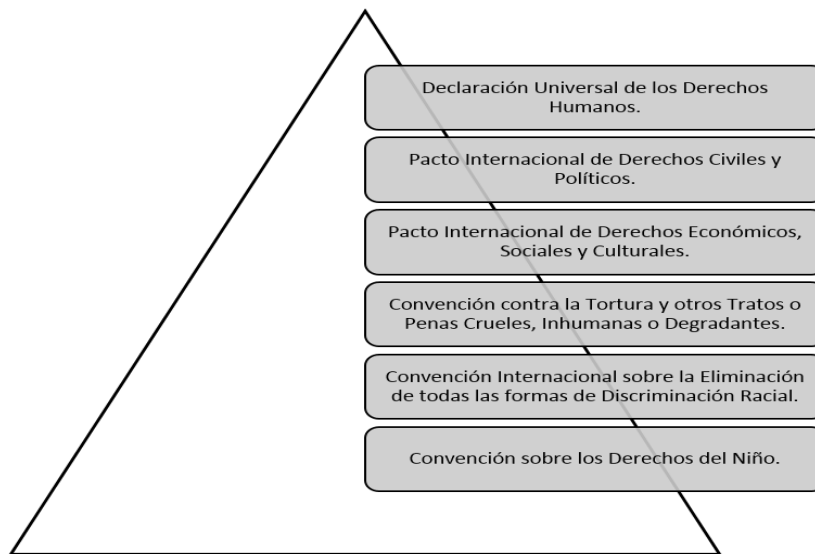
Declaración Universal de los Derechos Humanos.

Pacto Internacional de Derechos Civiles y Políticos.

Pacto Internacional de Derechos Económicos, Sociales y Culturales.

Convención contra la Tortura y otros Tratos o Penas Crueles, Inhumanas o Degradantes.

Convención Internacional sobre la Eliminación de todas las formas de Discriminación Racial.

Convención sobre los Derechos del Niño.